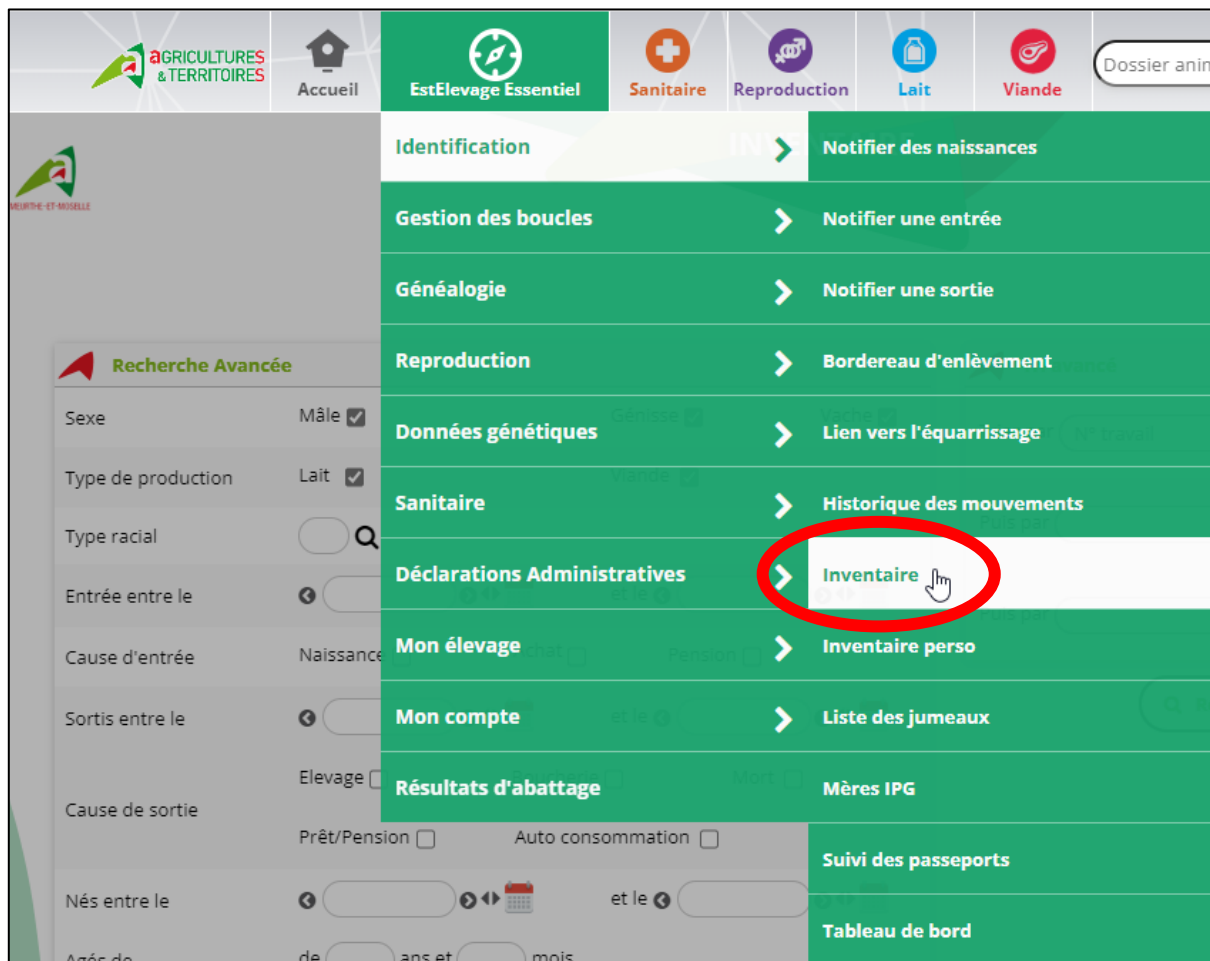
aGRICULTURES & TERRITOIRES
Accueil
EstElevage Essentiel
Sanitaire
Reproduction
Lait
Viande
Dossier anim

MEURTHE-ET-MOSELLE

Identification
Gestion des boucles
Généalogie
Reproduction
Données génétiques
Sanitaire
Déclarations Administratives
Mon élevage
Mon compte
Résultats d'abattage

Notifier des naissances
Notifier une entrée
Notifier une sortie
Bordereau d'enlèvement
Lien vers l'équarrissage
Historique des mouvements
Inventaire
Inventaire perso
Liste des jumeaux
Mères IPG
Suivi des passeports
Tableau de bord

Recherche Avancée
Sexe
Mâle
Type de production
Lait
Type racial
Entrée entre le
Cause d'entrée
Naissance
Pension
Sortis entre le
et le
Cause de sortie
Elevage
Mort
Prêt/Pension
Auto consommation
Nés entre le
et le
Agés de
de
ans et
mois